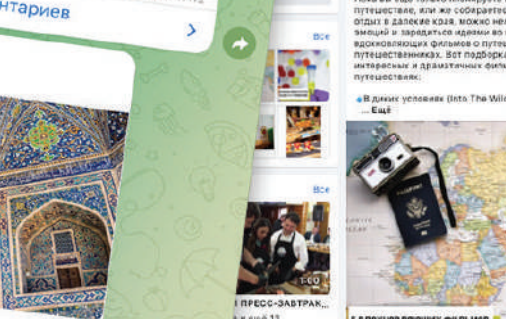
нтариев

Все

Все

путешествие, или же собираетесь
отдых в далекие края, можно не
эмоций и зарядиться идеями во в
вдохновляющих фильмов о путеш
путешественниках. Вот подборка
интересных и драматичных филь
путешествия:

В диких условиях (Into The Wild
... Ещё

ПРЕСС-ЗАВТРАК

1:00